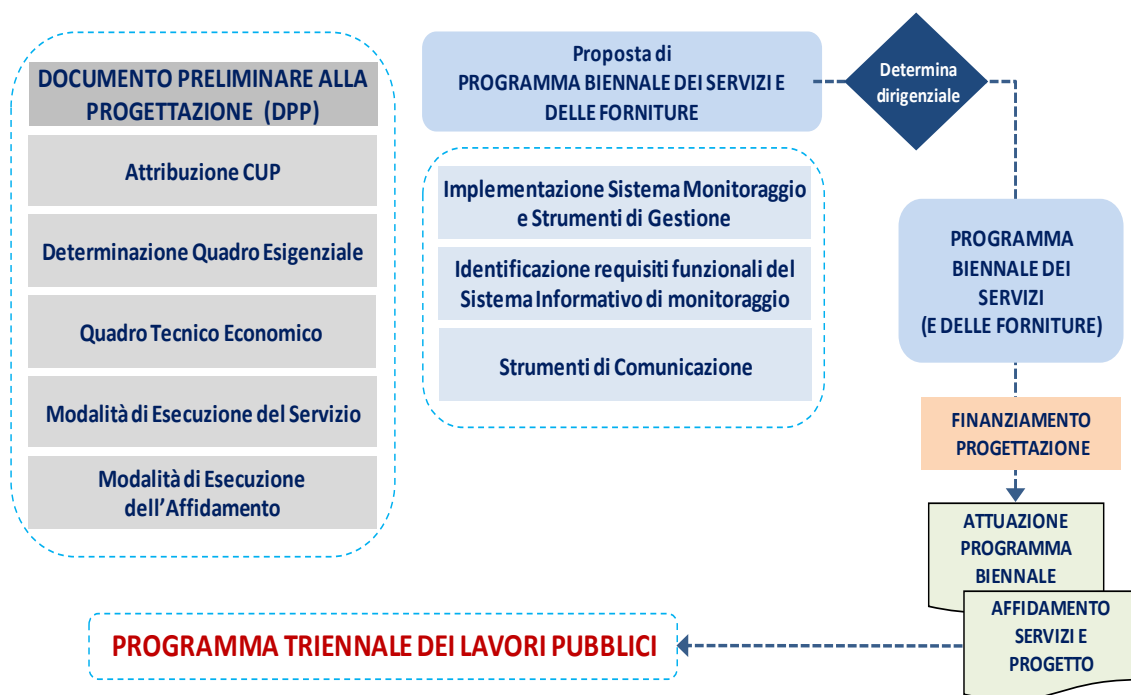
DOCUMENTO PRELIMINARE ALLA PROGETTAZIONE (DPP)

Attribuzione CUP

Determinazione Quadro Esigenziale

Quadro Tecnico Economico

Modalità di Esecuzione del Servizio

Modalità di Esecuzione dell'Affidamento

Proposta di PROGRAMMA BIENNALE DEI SERVIZI E DELLE FORNITURE

Determina dirigenziale

Implementazione Sistema Monitoraggio e Strumenti di Gestione

Identificazione requisiti funzionali del Sistema Informativo di monitoraggio

Strumenti di Comunicazione

PROGRAMMA BIENNALE DEI SERVIZI (E DELLE FORNITURE)

FINANZIAMENTO PROGETTAZIONE

ATTUAZIONE PROGRAMMA BIENNALE

AFFIDAMENTO SERVIZI E PROGETTO

PROGRAMMA TRIENNALE DEI LAVORI PUBBLICI